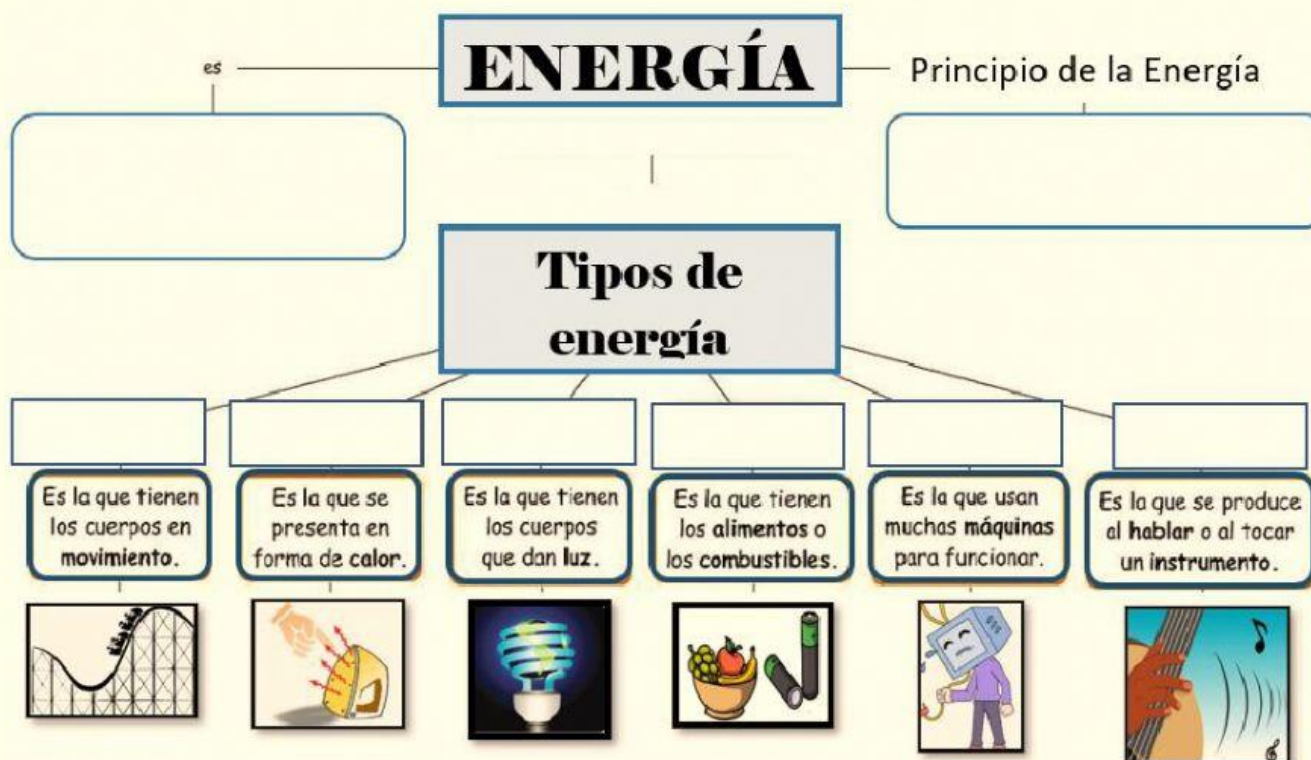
ENERGÍA

es

Principio de la Energía

Tipos de energía

Es la que tienen los cuerpos en movimiento.

Es la que se presenta en forma de calor.

Es la que tienen los cuerpos que dan luz.

Es la que tienen los alimentos o los combustibles.

Es la que usan muchas máquinas para funcionar.

Es la que se produce al hablar o al tocar un instrumento.